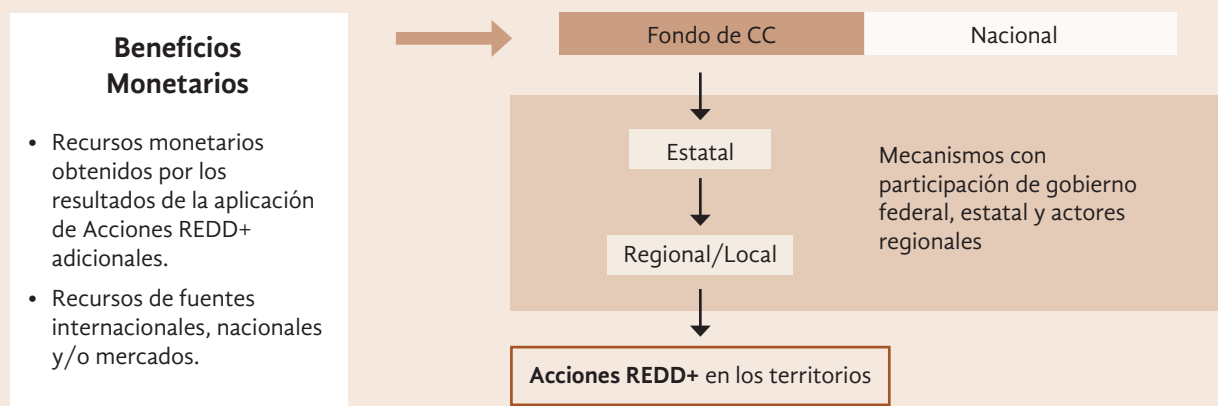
Beneficios Monetarios

• Recursos monetarios obtenidos por los resultados de la aplicación de Acciones REDD+ adicionales.

• Recursos de fuentes internacionales, nacionales y/o mercados.

Fondo de CC

Nacional

Estatal

Regional/Local

Mecanismos con participación de gobierno federal, estatal y actores regionales

Acciones REDD+ en los territorios